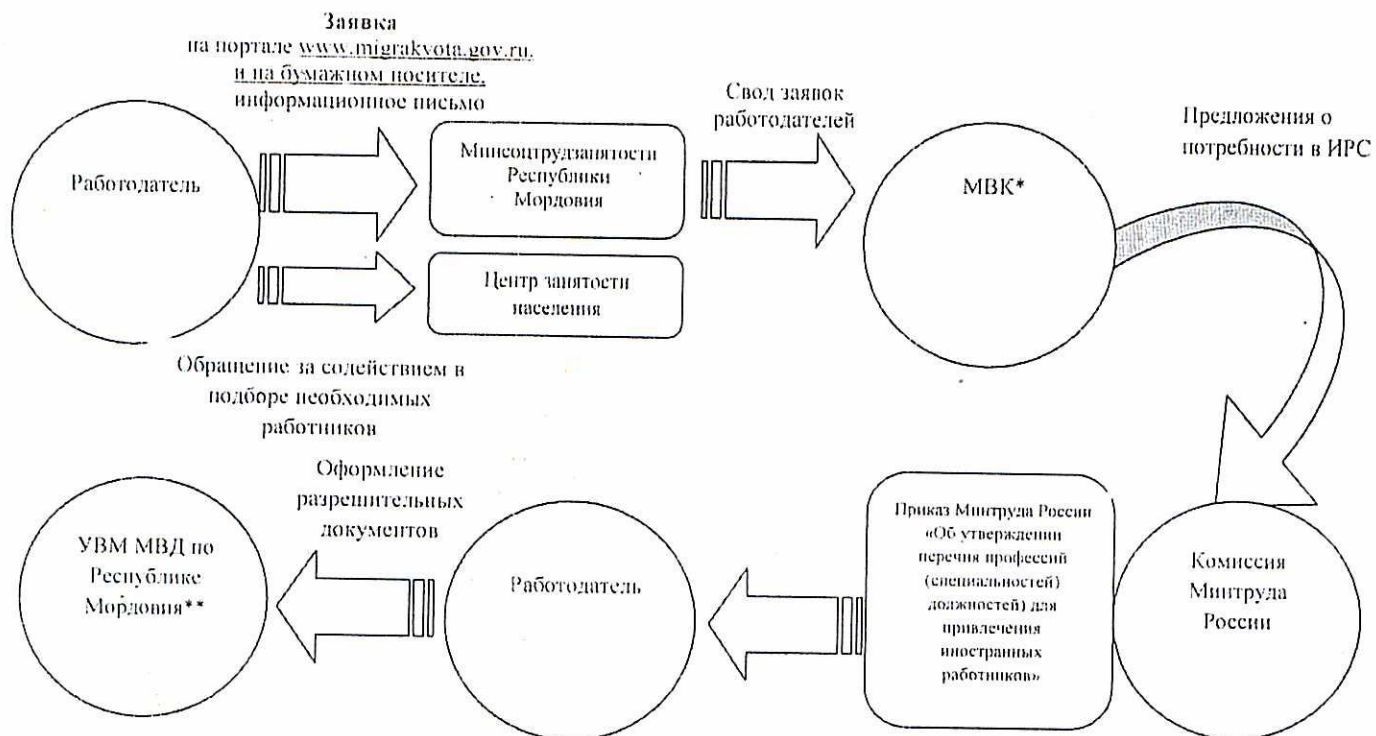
Заявка
на портале www.migrakvota.gov.ru.
и на бумажном носителе,
информационное письмо

Работодатель

Минсоцтрудзанятости Республики Мордовия

Центр занятости населения

Свод заявок работодателей

МВК*

Предложения о потребности в ИРС

Обращение за содействием в подборе необходимых работников

Комиссия Минтруда России

Приказ Минтруда России «Об утверждении перечня профессий (специальностей) должностей) для привлечения иностранных работников»

Работодатель

Оформление разрешительных документов

УВМ МВД по Республике Мордовия**